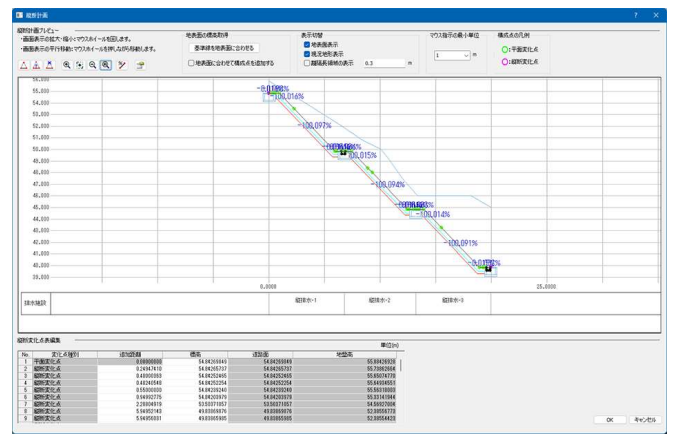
縦断計画

縦断面プレビュー
・画面表示の拡大・縮小:マウスホイールを回します。
・画面表示の平行移動:マウスホイールを押しながら移動します。

地表面の標高取得
基準線を地表面に合わせる
地表面に合わせて構成点を追加する

表示切替
地表面表示
視定線形表示
離隔長領域の表示 0.3 m

マウス指示の最小単位
1 m

構成点の凡例
:平面変化点
:縦断変化点

55.000
54.000
53.000
52.000
51.000
50.000
49.000
48.000
47.000
46.000
45.000
44.000
43.000
42.000
41.000
40.000
39.000

-100.016%
-100.097%
-100.015%
-100.094%
-100.014%
-100.091%

0.0000
25.0000

排水施設
縦排水-1
縦排水-2
縦排水-3

縦断変化点表編集
単位(m)

| No. | 変化点種別 | 追加距離 | 標高 | 追加高 | 地盤高 |
|---|---|---|---|---|---|
| 1 | 平面変化点 | 0.00000000 | 54.04269049 | 54.04269049 | 55.80426926 |
| 2 | 縦断変化点 | 0.24947610 | 54.04265737 | 54.04265737 | 55.73862866 |
| 3 | 縦断変化点 | 0.49900363 | 54.04262455 | 54.04262455 | 55.65074770 |
| 4 | 縦断変化点 | 0.48246540 | 54.04252254 | 54.04252254 | 55.64904553 |
| 5 | 縦断変化点 | 0.55000000 | 54.04209240 | 54.04209240 | 55.56318000 |
| 6 | 縦断変化点 | 0.56092275 | 54.04203970 | 54.04203970 | 55.33141964 |
| 7 | 縦断変化点 | 2.28004976 | 53.50371057 | 53.50371057 | 54.56027006 |
| 8 | 縦断変化点 | 5.56952140 | 49.83065976 | 49.83065976 | 52.38556770 |
| 9 | 縦断変化点 | 5.56950001 | 49.83065905 | 49.83065905 | 52.38554423 |

OK
キャンセル